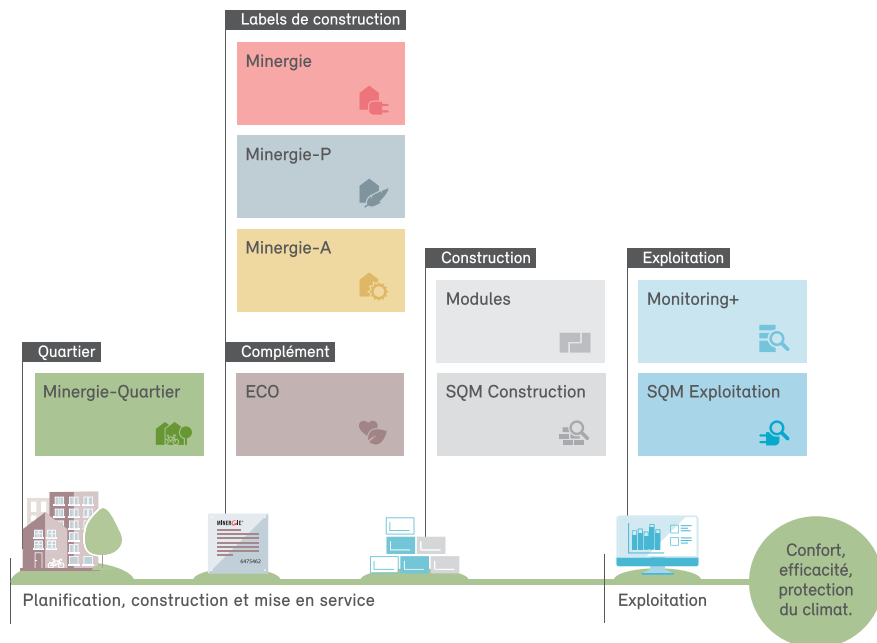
Labels de construction

Minergie

Minergie-P

Minergie-A

Construction

Modules

SQM Construction

Exploitation

Monitoring+

SQM Exploitation

Quartier

Minergie-Quartier

Complément

ECO

MINERGIE

6475462

Planification, construction et mise en service

Exploitation

Confort, efficacité, protection du climat.